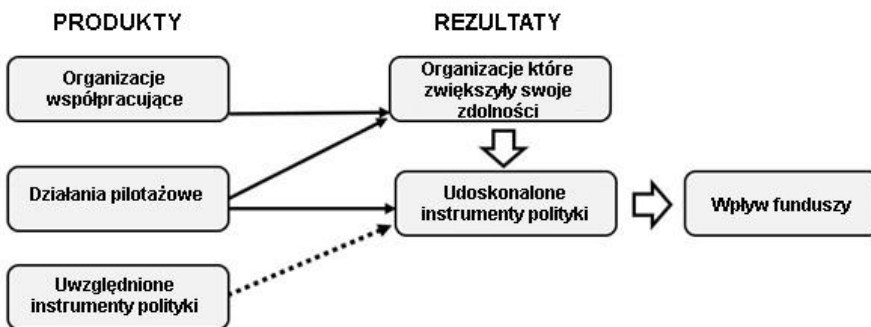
PRODUKTY

REZULTATY

Organizacje współpracujące

Organizacje które zwiększyły swoje zdolności

Działania pilotażowe

Udoskonalone instrumenty polityki

Wpływ funduszy

Uwzględnione instrumenty polityki